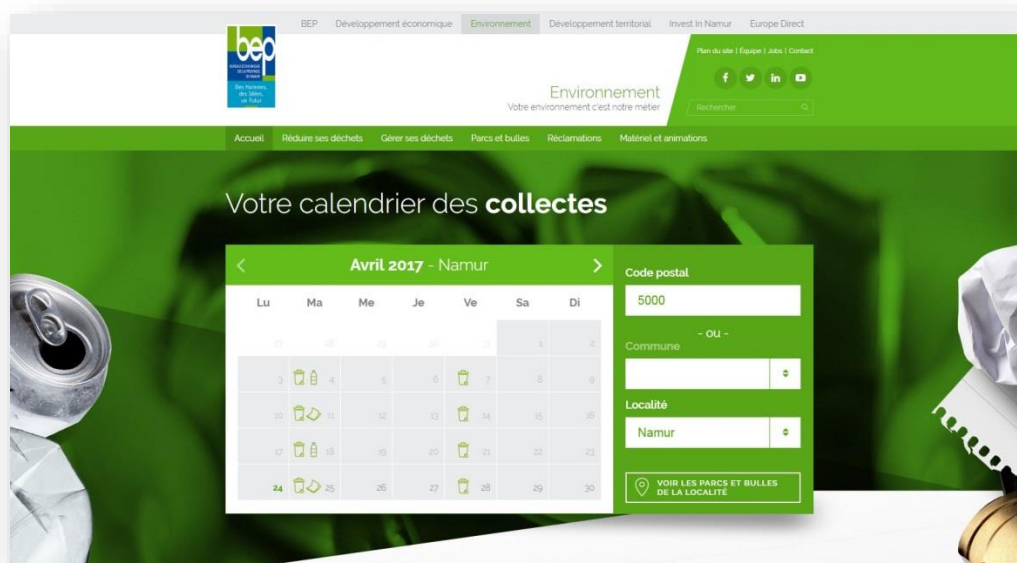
BEP Développement économique Environnement Développement territorial Invest in Namur Europe Direct

bep

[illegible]

Des hommes, des idées, un futur

Plan du site | Équipe | Jobs | Contact

Environnement
Votre environnement c'est notre métier

Rechercher

Accueil Réduire ses déchets Gérer ses déchets Parcs et bulles Réclamations Matériel et animations

Votre calendrier des **collectes**

**Avril 2017** - Namur

| Lu | Ma | Me | Je | Ve | Sa | Di |
|---|---|---|---|---|---|---|
| 27 | 28 | 29 | 30 | 31 | 1 | 2 |
| 3 | 4 | 5 | 6 | 7 | 8 | 9 |
| 10 | 11 | 12 | 13 | 14 | 15 | 16 |
| 17 | 18 | 19 | 20 | 21 | 22 | 23 |
| 24 | 25 | 26 | 27 | 28 | 29 | 30 |

Code postal
5000
- ou -
Commune

Localité
Namur

VOIR LES PARCS ET BULLES DE LA LOCALITÉ